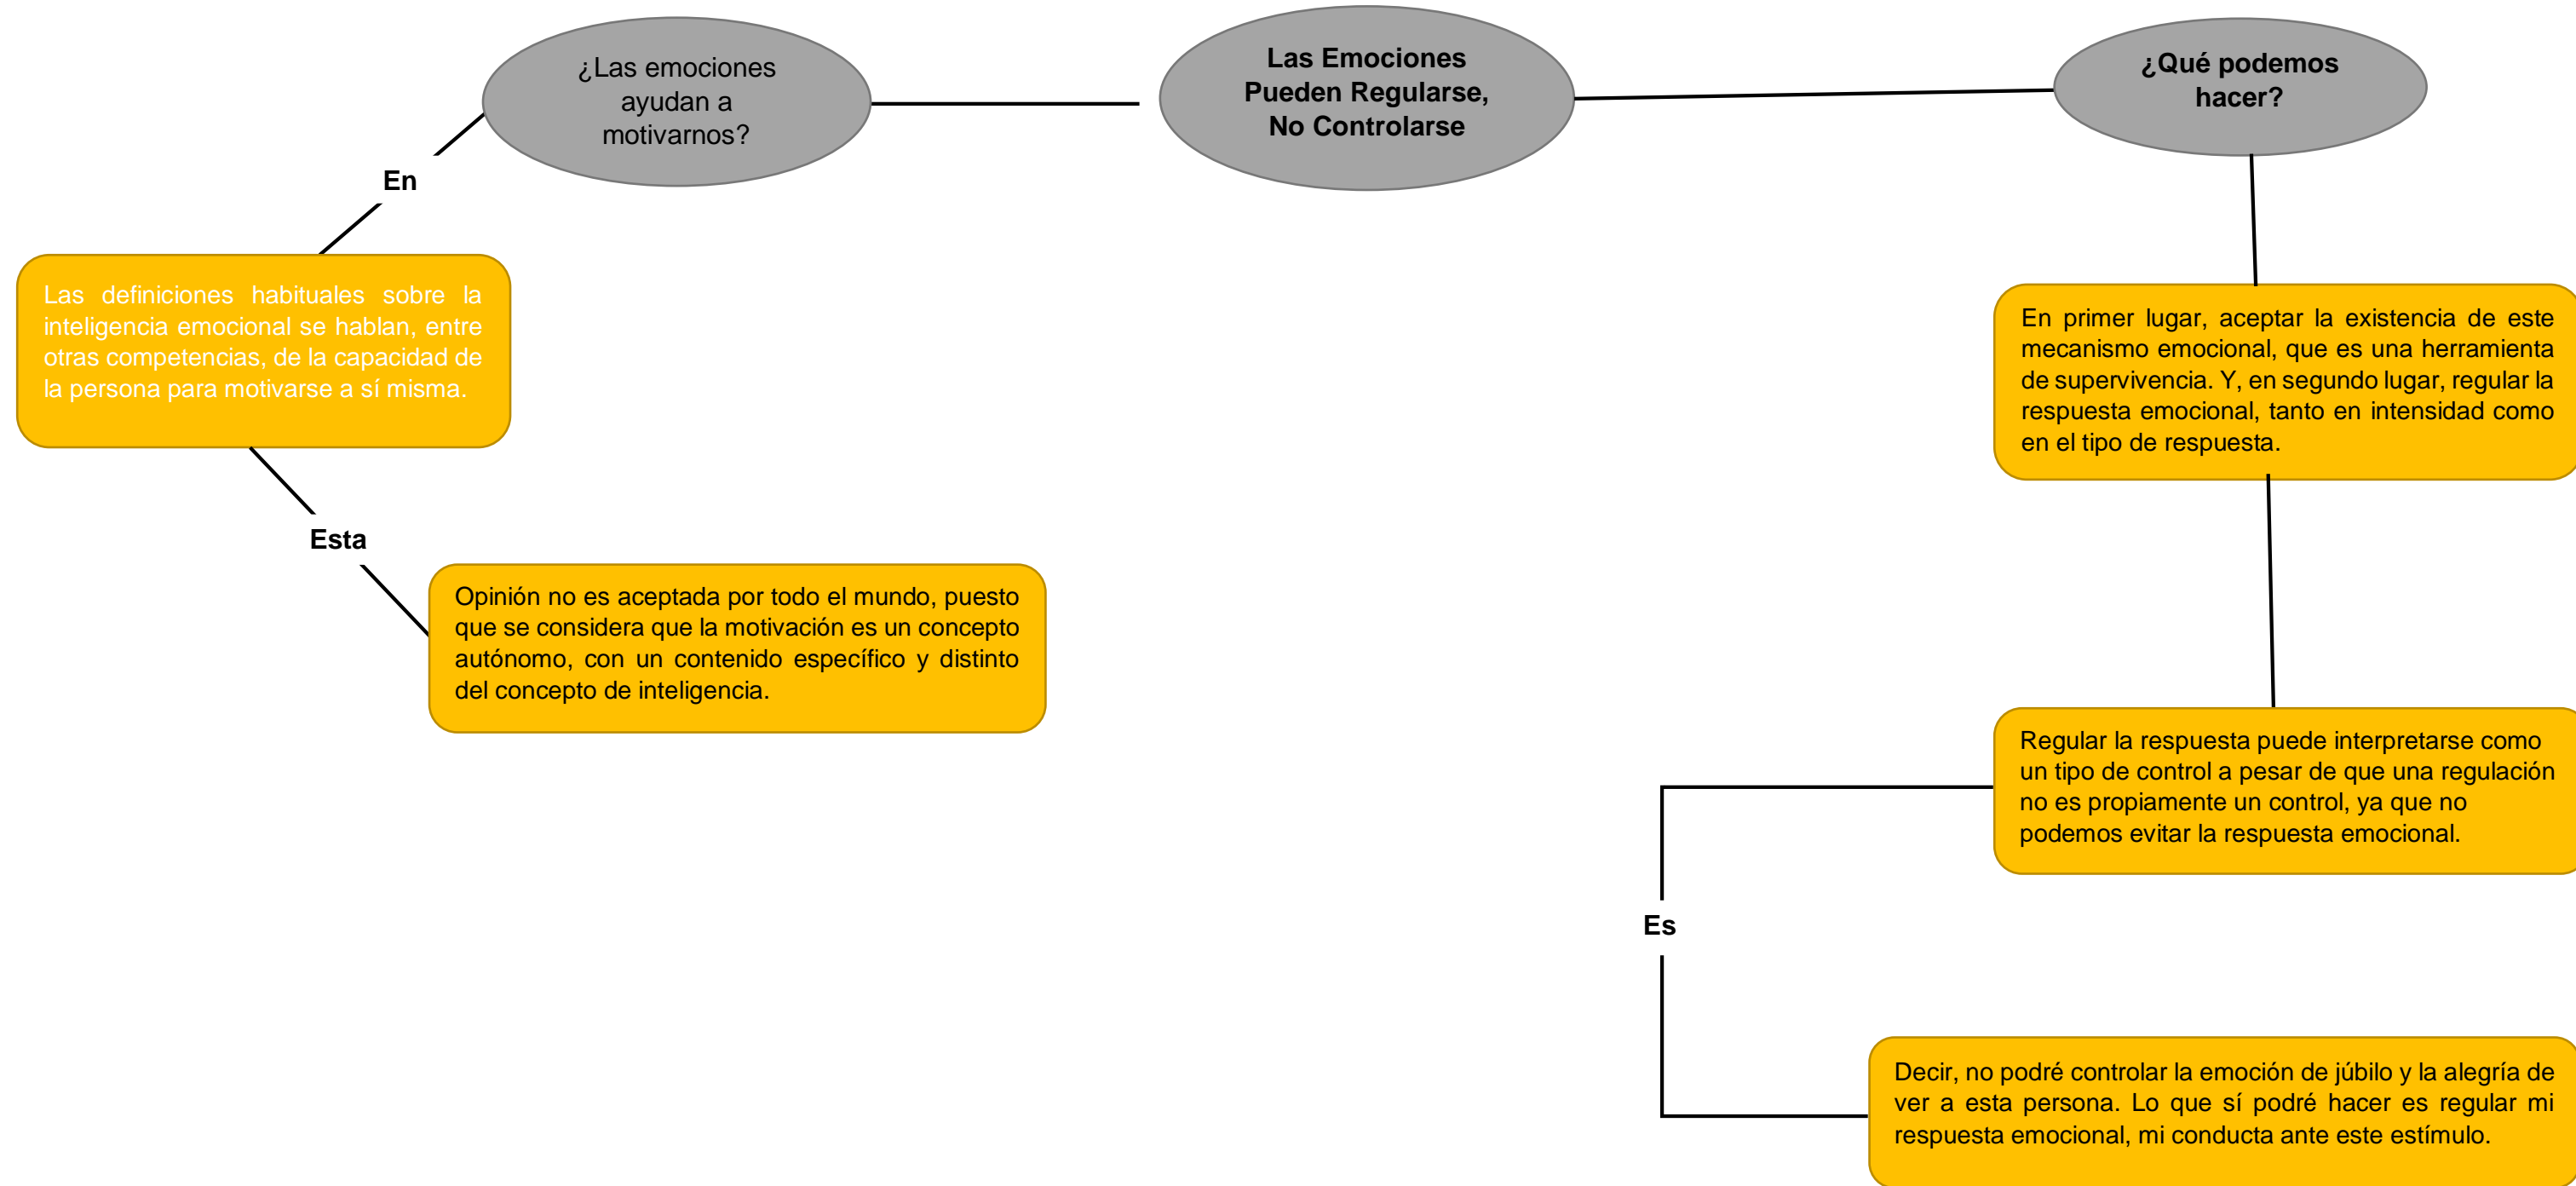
¿Las emociones ayudan a motivarnos?

Las Emociones Pueden Regularse, No Controlarse

¿Qué podemos hacer?

En

Las definiciones habituales sobre la inteligencia emocional se hablan, entre otras competencias, de la capacidad de la persona para motivarse a sí misma.

Esta

Opinión no es aceptada por todo el mundo, puesto que se considera que la motivación es un concepto autónomo, con un contenido específico y distinto del concepto de inteligencia.

En primer lugar, aceptar la existencia de este mecanismo emocional, que es una herramienta de supervivencia. Y, en segundo lugar, regular la respuesta emocional, tanto en intensidad como en el tipo de respuesta.

Regular la respuesta puede interpretarse como un tipo de control a pesar de que una regulación no es propiamente un control, ya que no podemos evitar la respuesta emocional.

Es

Decir, no podré controlar la emoción de júbilo y la alegría de ver a esta persona. Lo que sí podré hacer es regular mi respuesta emocional, mi conducta ante este estímulo.